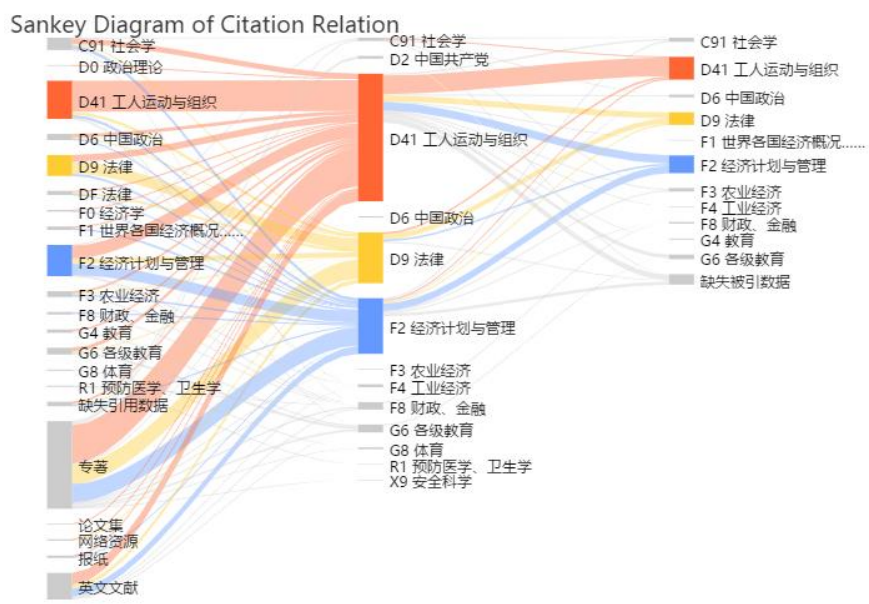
Sankey Diagram of Citation Relation

C91 社会学
D0 政治理论
D41 工人运动与组织
D6 中国政治
D9 法律
DF 法律
F0 经济学
F1 世界各国经济概况......
F2 经济计划与管理
F3 农业经济
F8 财政、金融
G4 教育
G6 各级教育
G8 体育
R1 预防医学、卫生学
缺失引用数据
专著
论文集
网络资源
报纸
英文文献

C91 社会学
D2 中国共产党
D41 工人运动与组织
D6 中国政治
D9 法律
F2 经济计划与管理
F3 农业经济
F4 工业经济
F8 财政、金融
G6 各级教育
G8 体育
R1 预防医学、卫生学
X9 安全科学

C91 社会学
D41 工人运动与组织
D6 中国政治
D9 法律
F1 世界各国经济概况......
F2 经济计划与管理
F3 农业经济
F4 工业经济
F8 财政、金融
G4 教育
G6 各级教育
缺失被引数据